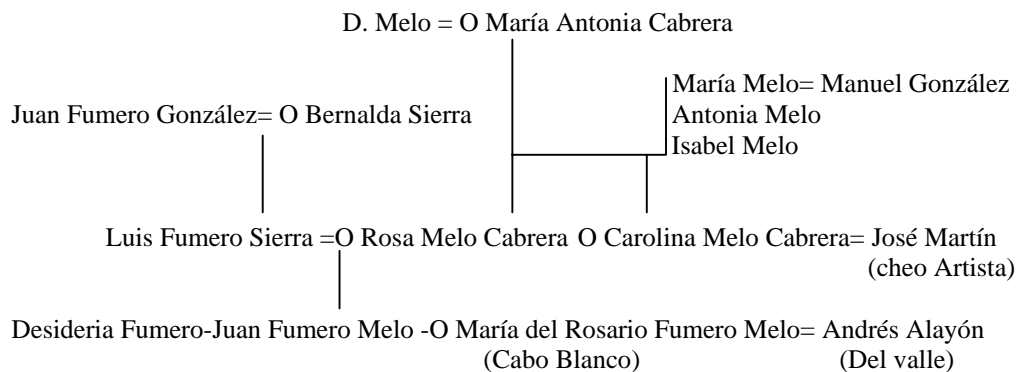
D. Melo = O María Antonia Cabrera

María Melo= Manuel González
Antonia Melo
Isabel Melo

Juan Fumero González= O Bernalda Sierra

Luis Fumero Sierra =O Rosa Melo Cabrera O Carolina Melo Cabrera= José Martín
(cheo Artista)

Desideria Fumero-Juan Fumero Melo -O María del Rosario Fumero Melo= Andrés Alayón
(Cabo Blanco) (Del valle)